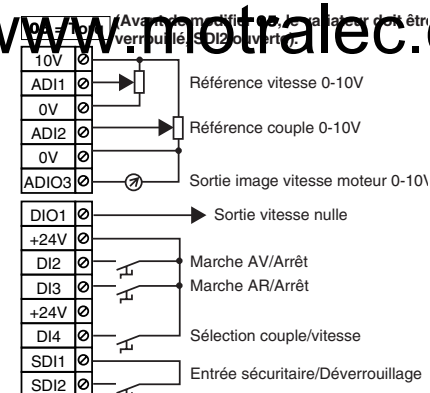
www.motralec.c

(Avant de modifier 05, le variateur doit être verrouillé, SDI2 ouvert)

10V
ADI1
0V
ADI2
0V
ADIO3

Référence vitesse 0-10V
Référence couple 0-10V
Sortie image vitesse moteur 0-10V

DIO1
+24V
DI2
DI3
+24V
DI4
SDI1
SDI2

Sortie vitesse nulle
Marche AV/Arrêt
Marche AR/Arrêt
Sélection couple/vitesse
Entrée sécuritaire/Déverrouillage